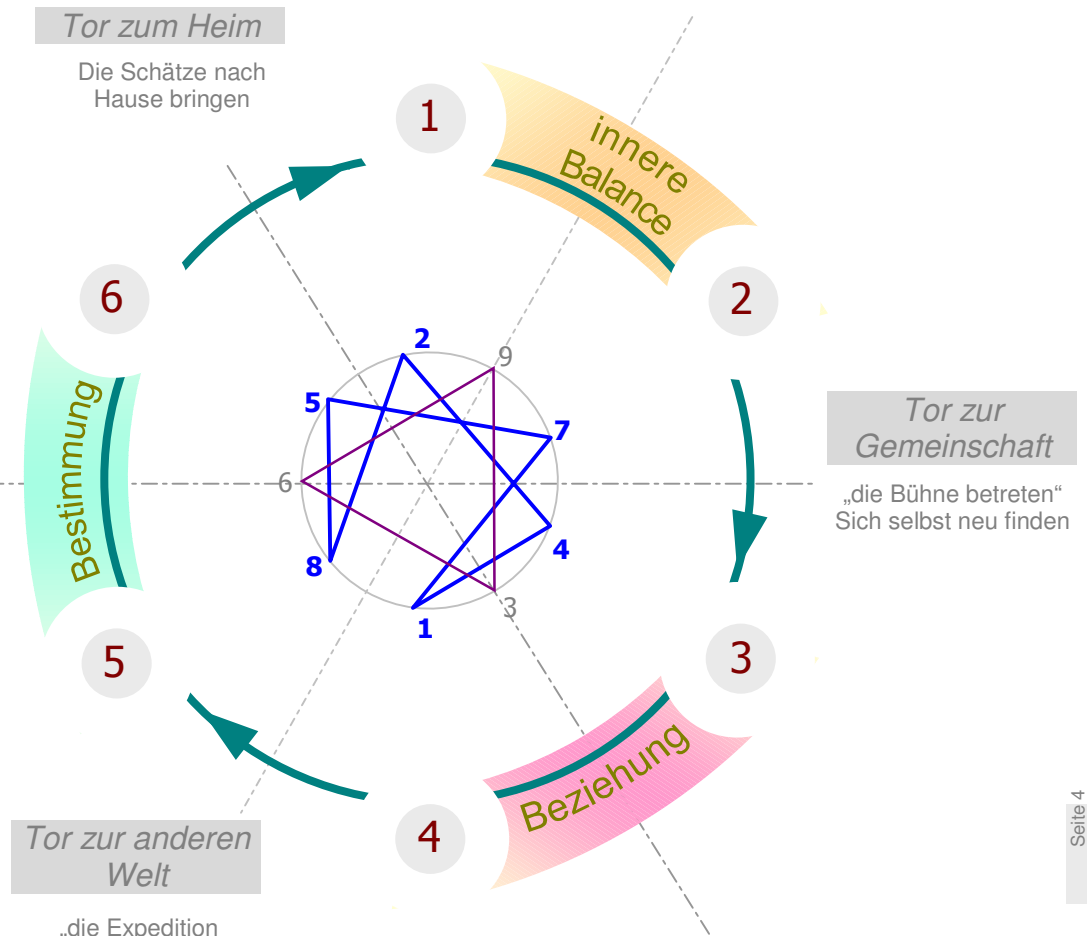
Tor zum Heim

Die Schätze nach Hause bringen

1

innere Balance

2

6

Tor zur Gemeinschaft

„die Bühne betreten“ Sich selbst neu finden

Bestimmung

2

9

5

7

6

4

8

1

3

3

5

Beziehung

4

Tor zur anderen Welt

„die Expedition

Seite 4